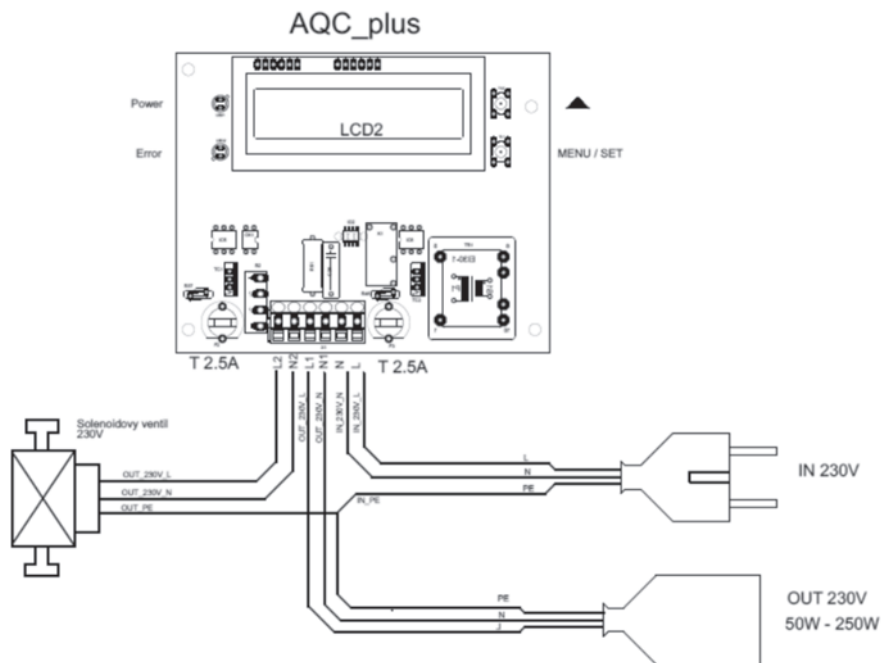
AQC_plus

Power

Error

LCD2

MENU / SET

T 2.5A

L2 N2 L1 N1 N L

T 2.5A

Solenoidovy ventil 230V

OUT_230V_L

OUT_230V_N

OUT_230V_L

OUT_230V_N

OUT_PE

IN_230V_N

IN_230V_L

L

N

PE

IN_PE

IN 230V

PE

N

L

OUT 230V
50W - 250W